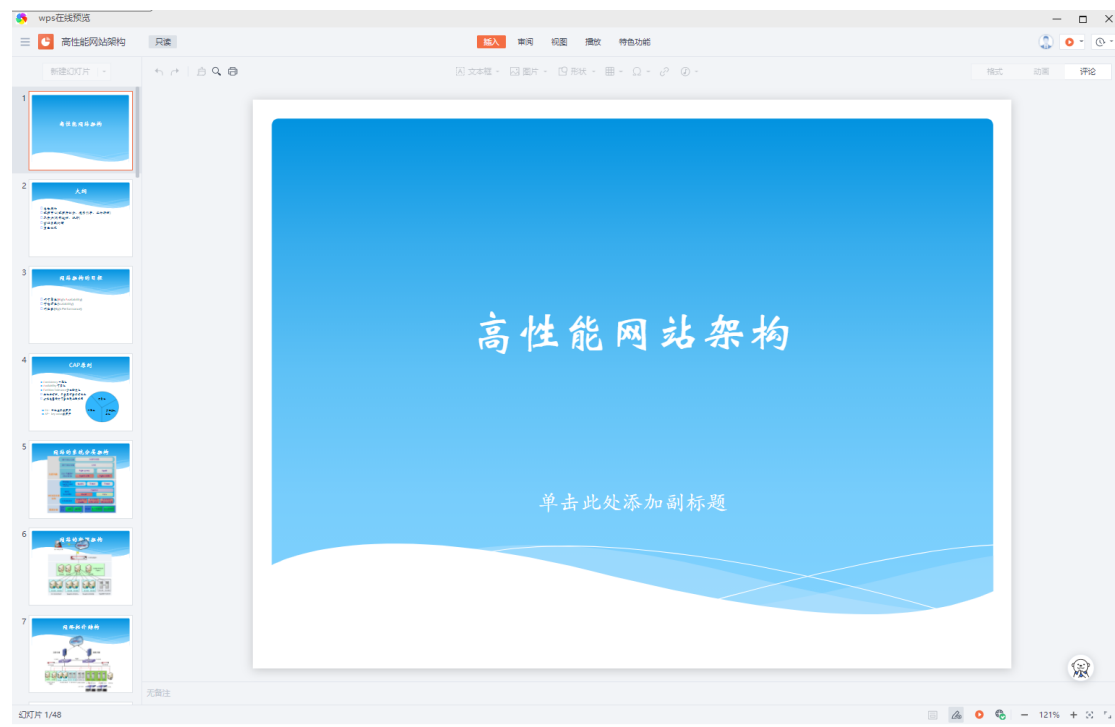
wps在线预览

高性能网站架构 只读

插入 审阅 视图 播放 特色功能

新建幻灯片

文本框 图片 形状

格式 动画 评论

1

2 大纲

3

4 CAP原则

5

6

7

高性能网站架构

单击此处添加副标题

无备注

幻灯片 1/48

121%